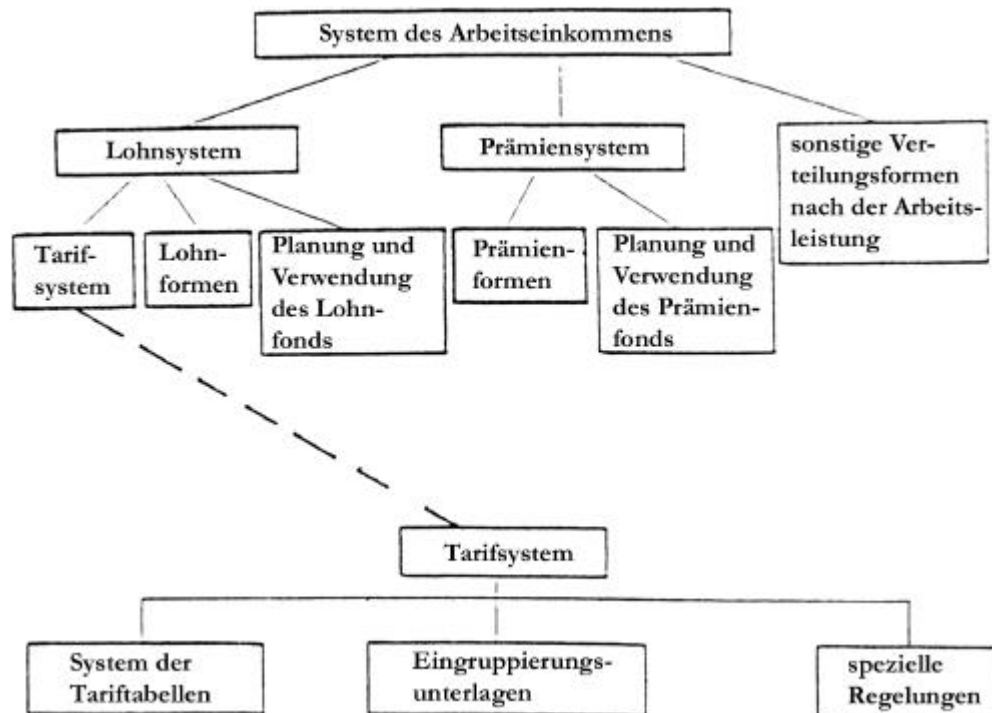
System des Arbeitseinkommens

Lohnsystem

Prämiensystem

sonstige Verteilungsformen nach der Arbeitsleistung

Tarifsystem

Lohnformen

Planung und Verwendung des Lohnfonds

Prämienformen

Planung und Verwendung des Prämienfonds

Tarifsystem

System der Tariftabellen

Eingruppierungsunterlagen

spezielle Regelungen